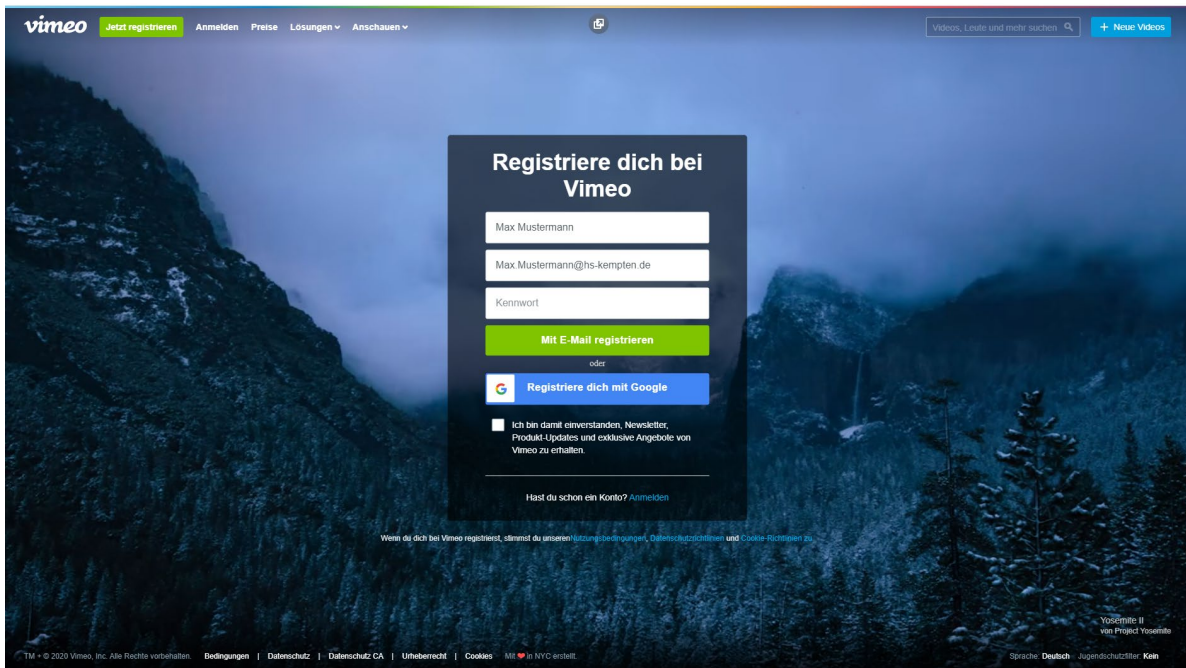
vimeo Jetzt registrieren Anmelden Preise Lösungen Anschauen

Videos, Leute und mehr suchen

+ Neue Videos

Registriere dich bei Vimeo

Max Mustermann

Max.Mustermann@hs-kempten.de

Kennwort

Mit E-Mail registrieren

oder

Registriere dich mit Google

Ich bin damit einverstanden, Newsletter, Produkt-Updates und exklusive Angebote von Vimeo zu erhalten.

Hast du schon ein Konto? Anmelden

Wenn du dich bei Vimeo registrierst, stimmst du unseren Nutzungsbedingungen, Datenschutzrichtlinien und Cookie-Richtlinien zu.

Yosemite II
von Project Yosemite

TM + © 2020 Vimeo, Inc. Alle Rechte vorbehalten. Bedingungen | Datenschutz | Datenschutz CA | Urheberrecht | Cookies Mit ♥ in NYC erstellt.

Sprache: Deutsch Jugendschutzfilter: Kein